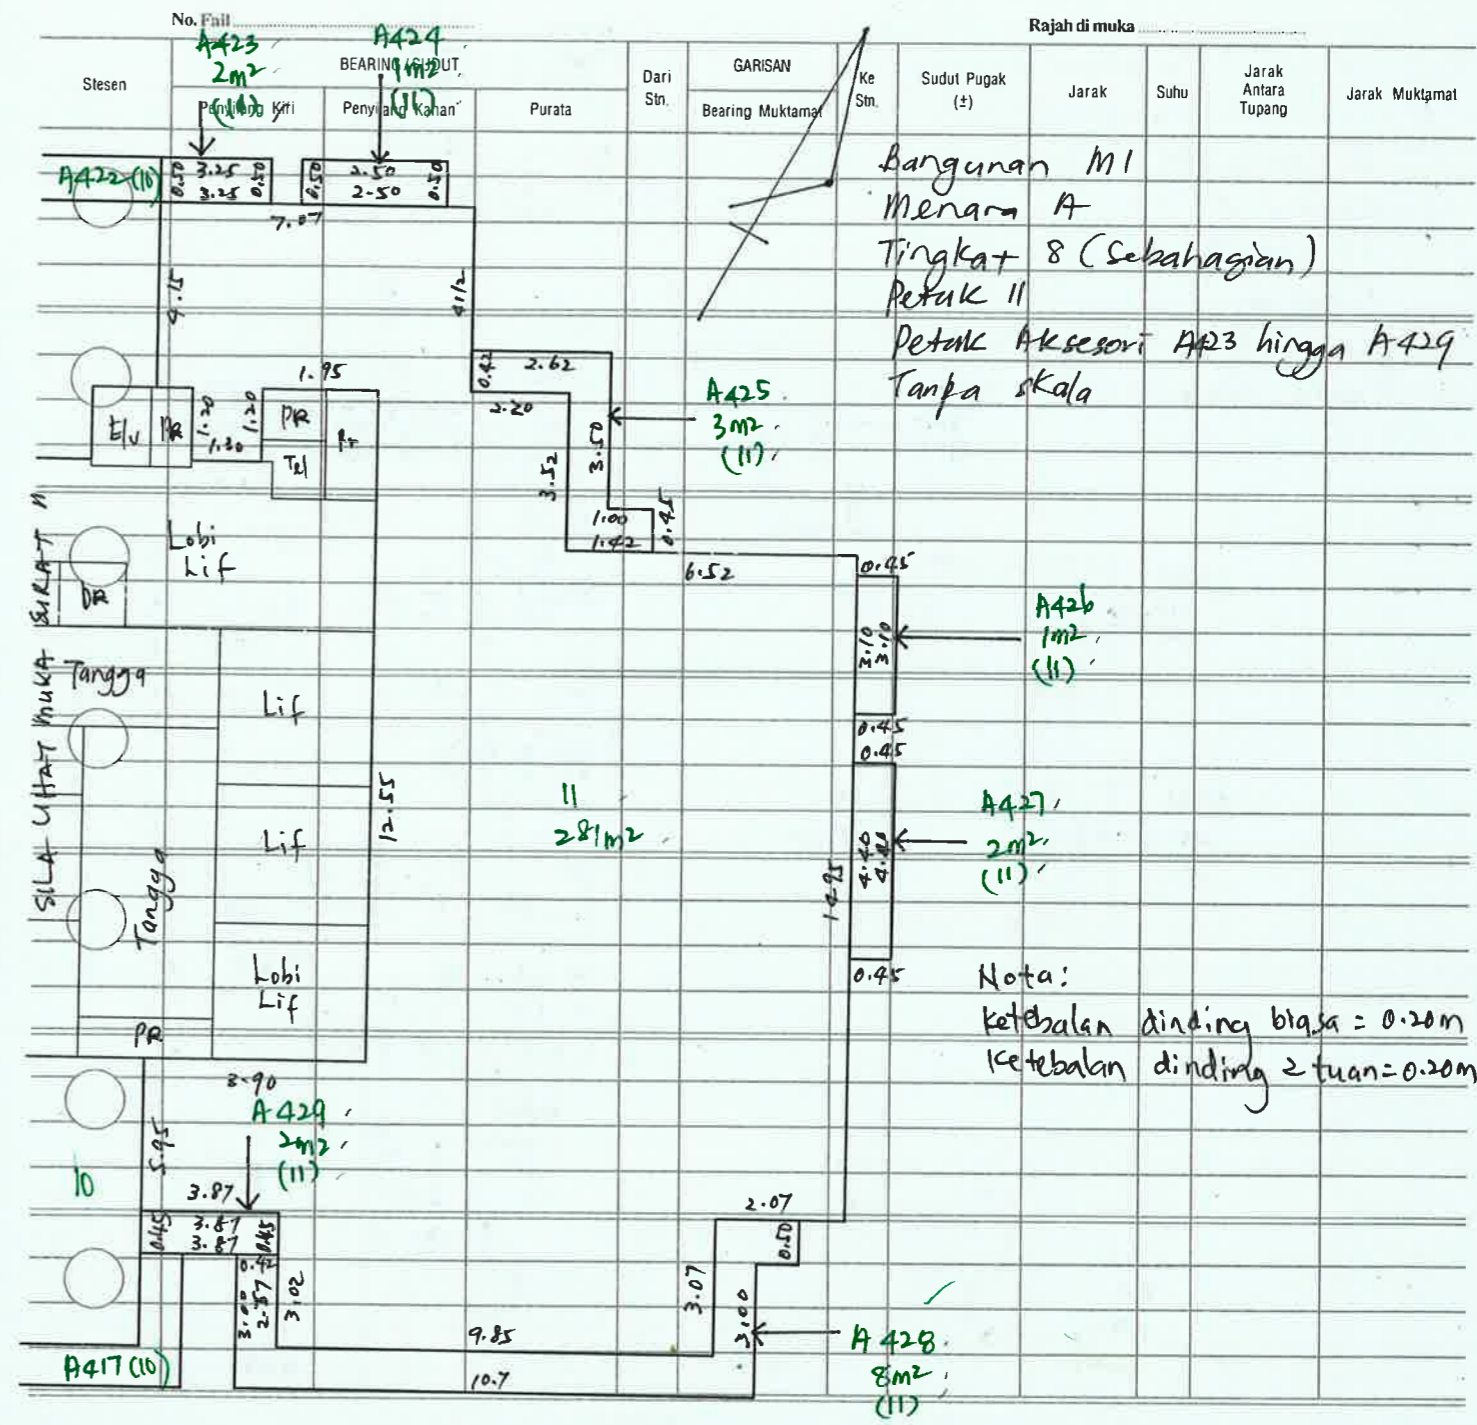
No. Fail

Rajah di muka

| Stesen | BEARING / SUDUT | | Purata | Dari Stn. | GARISAN | Ke Stn. | Sudut Pugak (±) | Jarak | Suhu | Jarak Antara Tupang | Jarak Muktamad |
|---|---|---|---|---|---|---|---|---|---|---|---|
| | Penyilang Kiri | Penyilang Kanan | | | Bearing Muktamad | | | | | | |

A423 2m² (11)
A424 1m² (11)

Bangunan M1
Menara A
Tingkat 8 (Sebahagian)
Petak 11
Petak Aksesori A423 hingga A429
Tanpa skala

A422 (10)
0.50 3.25 3.25 0.50
0.50 2.50 2.50 0.50
7.07
9.15
4.12
0.42 2.62
2.20
1.95
Elv PR 1.20 1.20 1.30 PR Pr Tdl
A425 3m² (11)
3.52 3.50
1.00 1.42 0.45
6.52
0.45
Lobi Lif
DR
SILA LIHAT MUKA SURAT 11
Tangga
A426 1m² (11)
3.10 3.10
0.45 0.45
Lif
Lif
12.55
11 281m²
A427 2m² (11)
4.40 4.40
14.25
Tangga
Lobi Lif
0.45
Nota:
Ketebalan dinding biasa = 0.20m
Ketebalan dinding 2 tuan = 0.20m
PR
3.90
A429 2m² (11)
5.95
10
3.87
0.45 3.87 3.87 0.45
0.42
3.00 2.57 3.02
2.07
0.50
3.07
3.00
A428 8m² (11)
9.85
10.7
A417 (10)